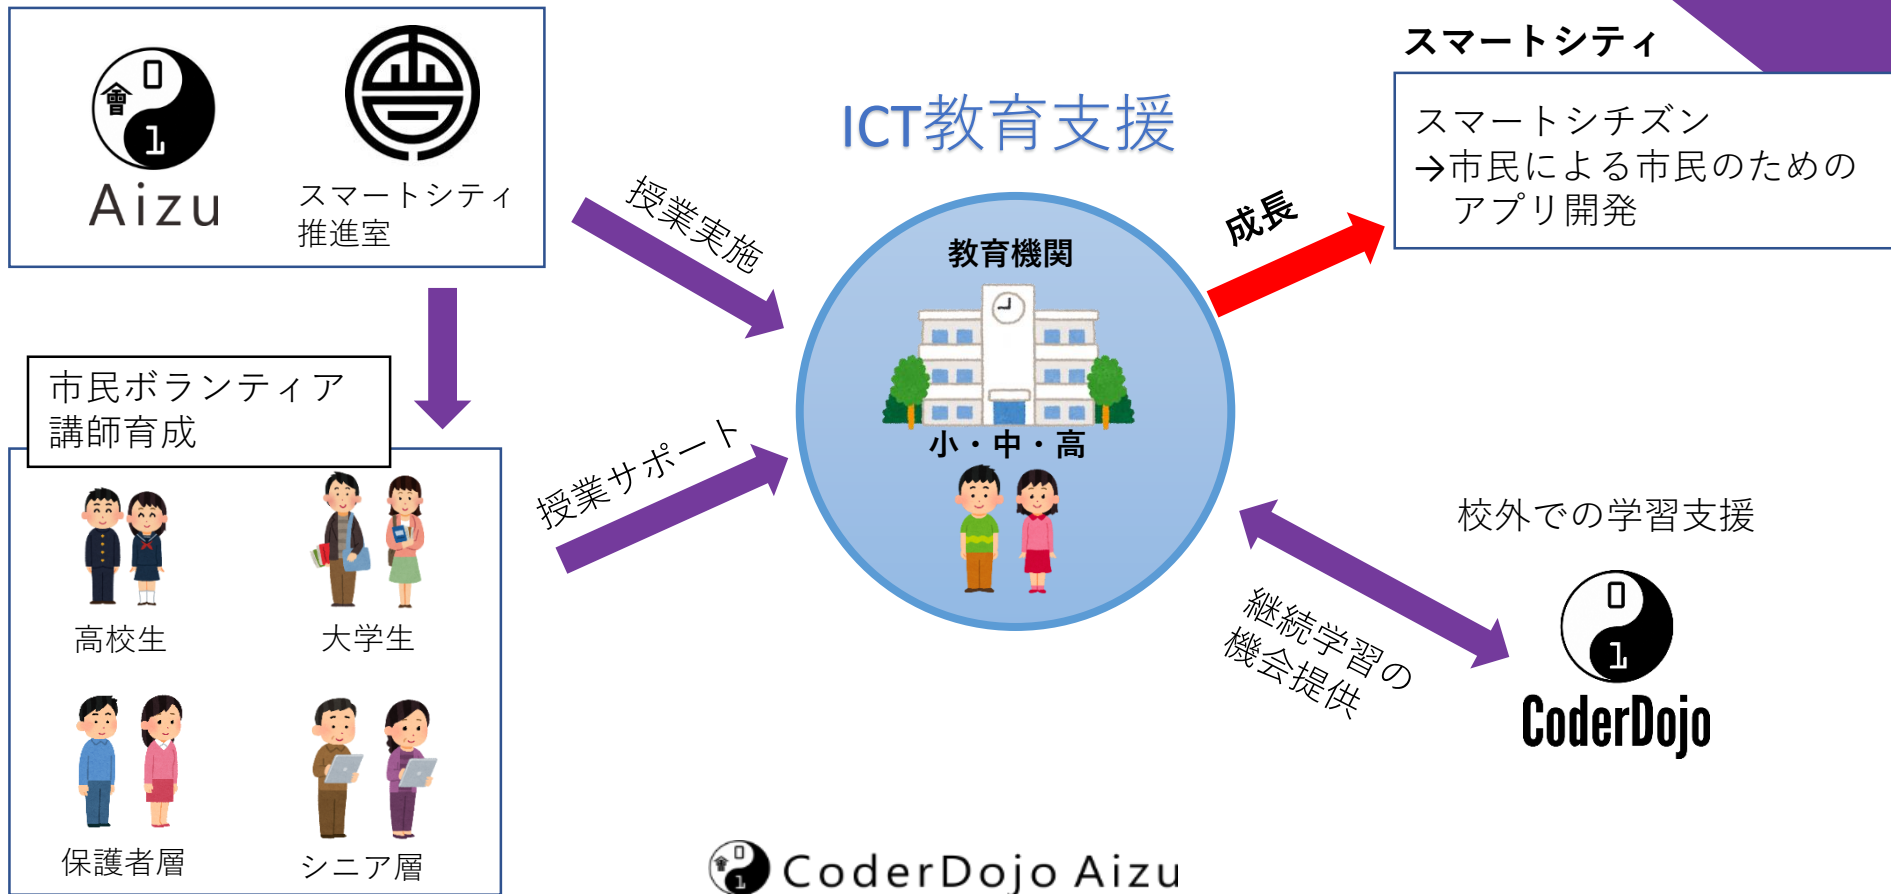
Aizu

スマートシティ推進室

ICT教育支援

スマートシティ

スマートシチズン
→市民による市民のためのアプリ開発

授業実施

成長

教育機関

小・中・高

市民ボランティア講師育成

授業サポート

高校生

大学生

保護者層

シニア層

校外での学習支援

継続学習の機会提供

CoderDojo

CoderDojo Aizu